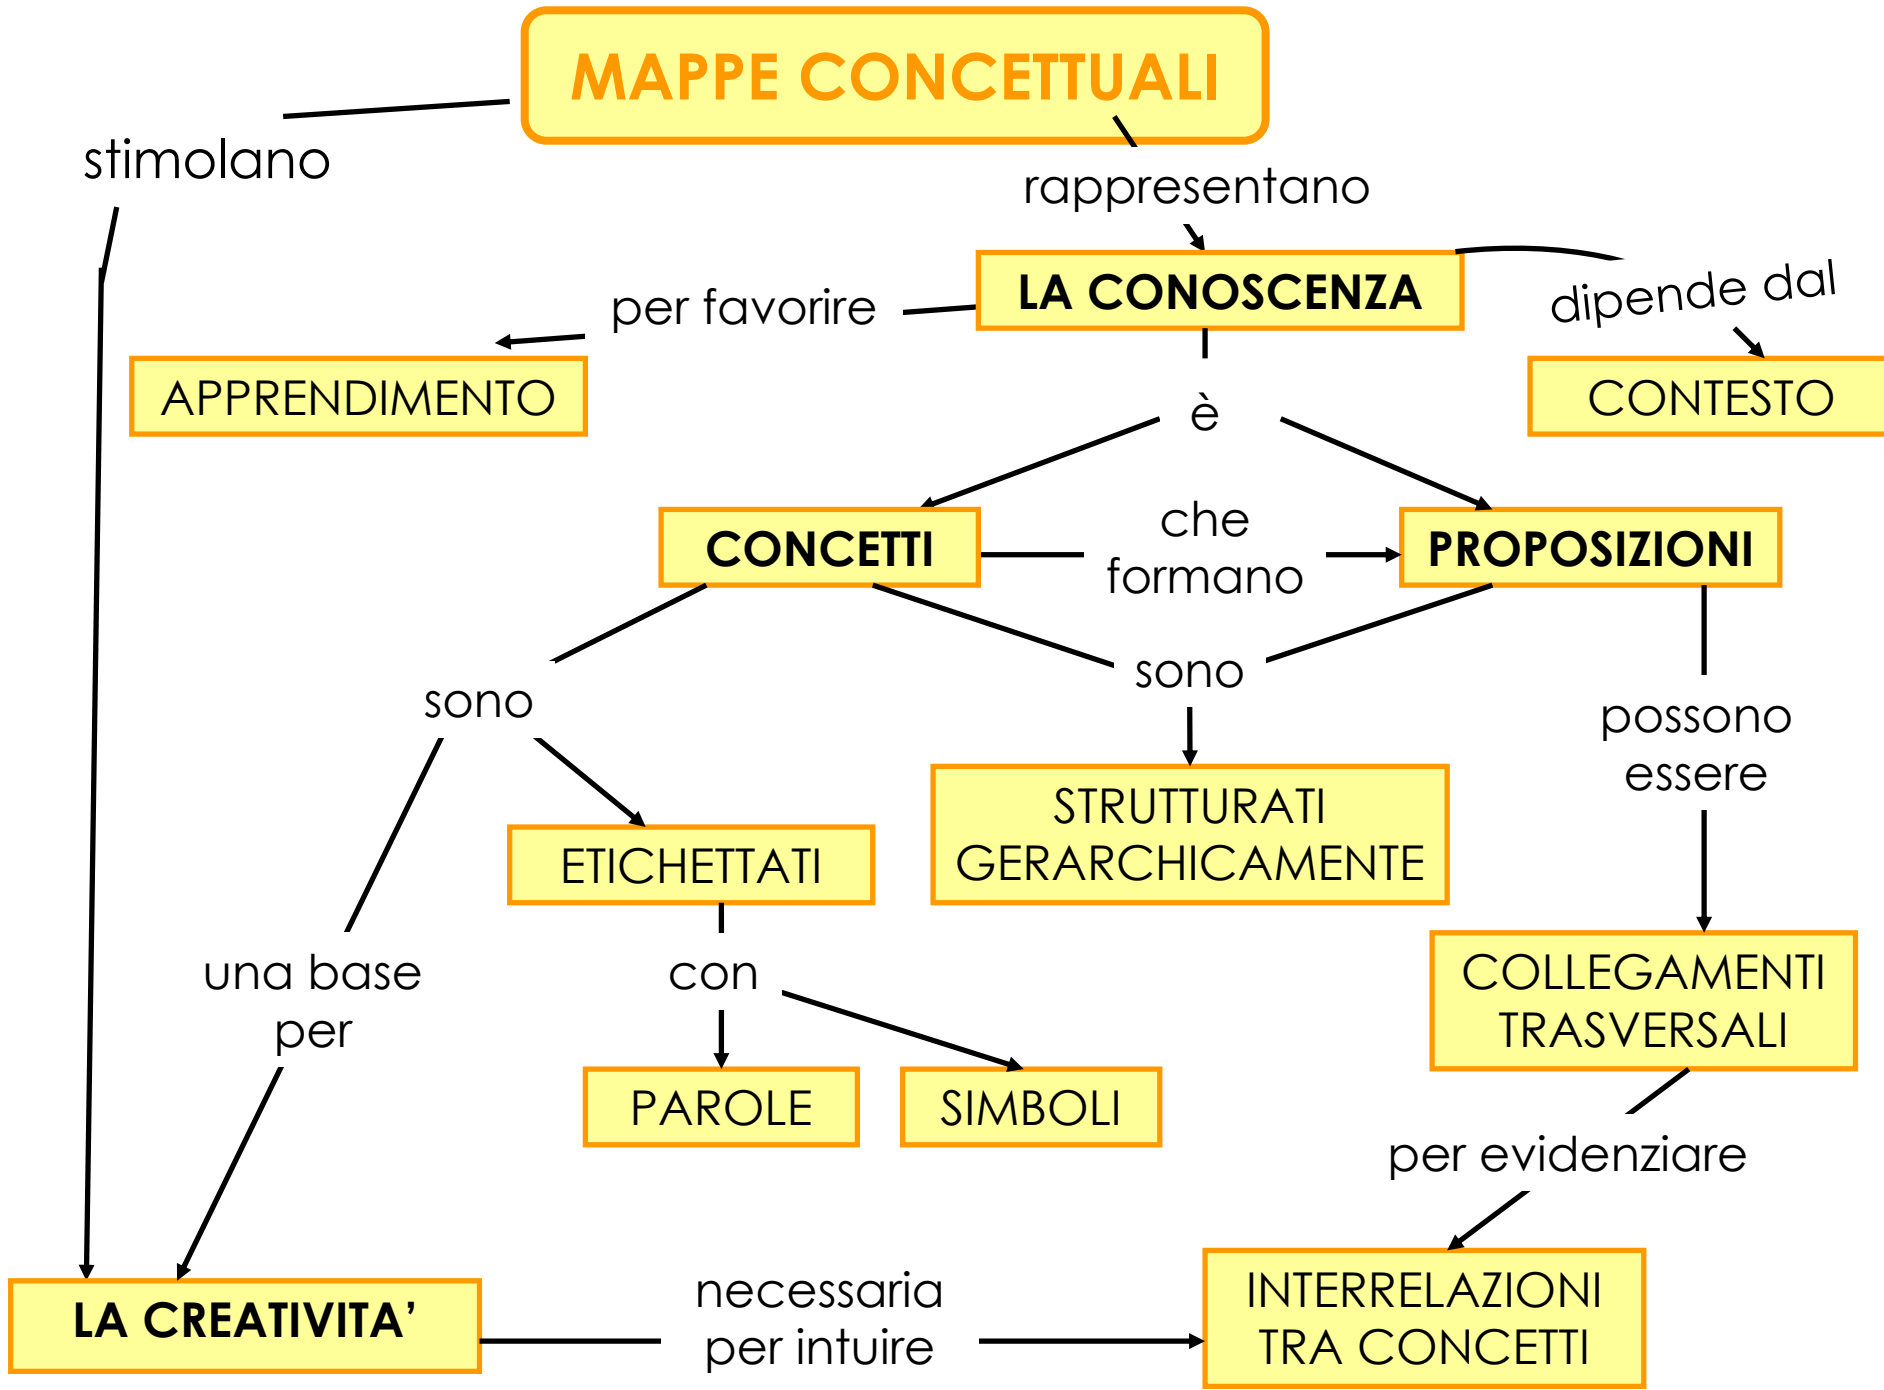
MAPPE CONCETTUALI

stimolano

rappresentano

LA CONOSCENZA

per favorire

APPRENDIMENTO

dipende dal

CONTESTO

è

CONCETTI

che formano

PROPOSIZIONI

sono

sono

possono essere

ETICHETTATI

STRUTTURATI GERARCHICAMENTE

una base per

con

COLLEGAMENTI TRASVERSALI

PAROLE

SIMBOLI

per evidenziare

LA CREATIVITA'

necessaria per intuire

INTERRELAZIONI TRA CONCETTI